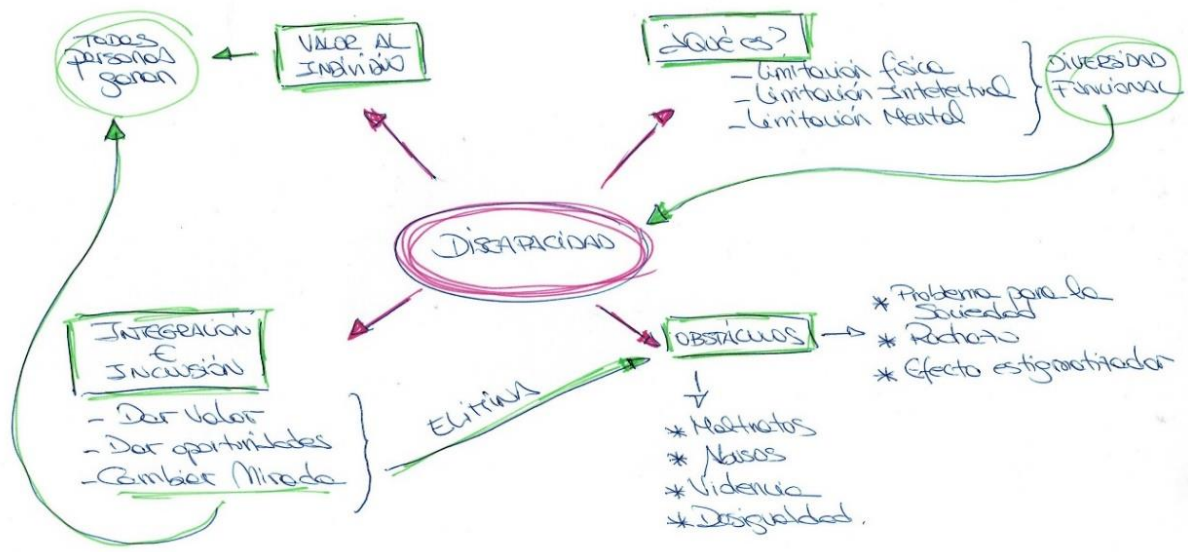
TODAS PERSONAS GANAN

VALOR AL INDIVIDUO

¿QUÉ ES?

- Limitación física
- Limitación Intelectual
- Limitación Mental

DIVERSIDAD FUNCIONAL

DISCAPACIDAD

INTEGRACIÓN E INCLUSIÓN

- Dar Valor
- Dar oportunidades
- Cambiar Mirada

ELIMINA

OBSTÁCULOS

* Problema para la Sociedad
* Rechazo
* Efecto estigmatizador

* Maltratos
* Abusos
* Violencia
* Desigualdad.